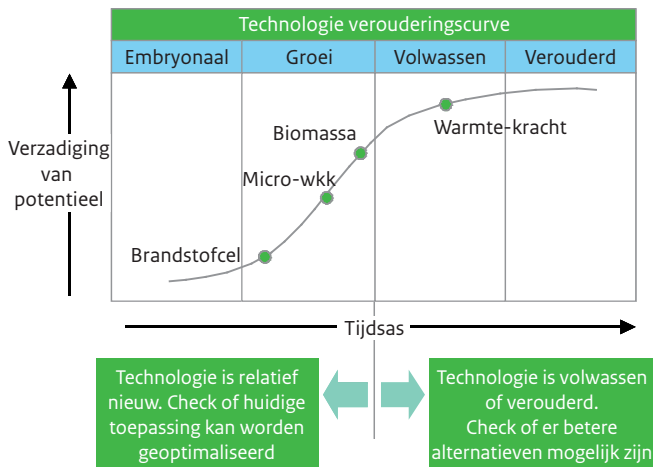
Technologie verouderingscurve

| Embryonaal | Groei | Volwassen | Verouderd |
|---|---|---|---|

Verzadiging van potentieel

Brandstofcel

Micro-wkk

Biomassa

Warmte-kracht

Tijdsas

Technologie is relatief nieuw. Check of huidige toepassing kan worden geoptimaliseerd

Technologie is volwassen of verouderd. Check of er betere alternatieven mogelijk zijn